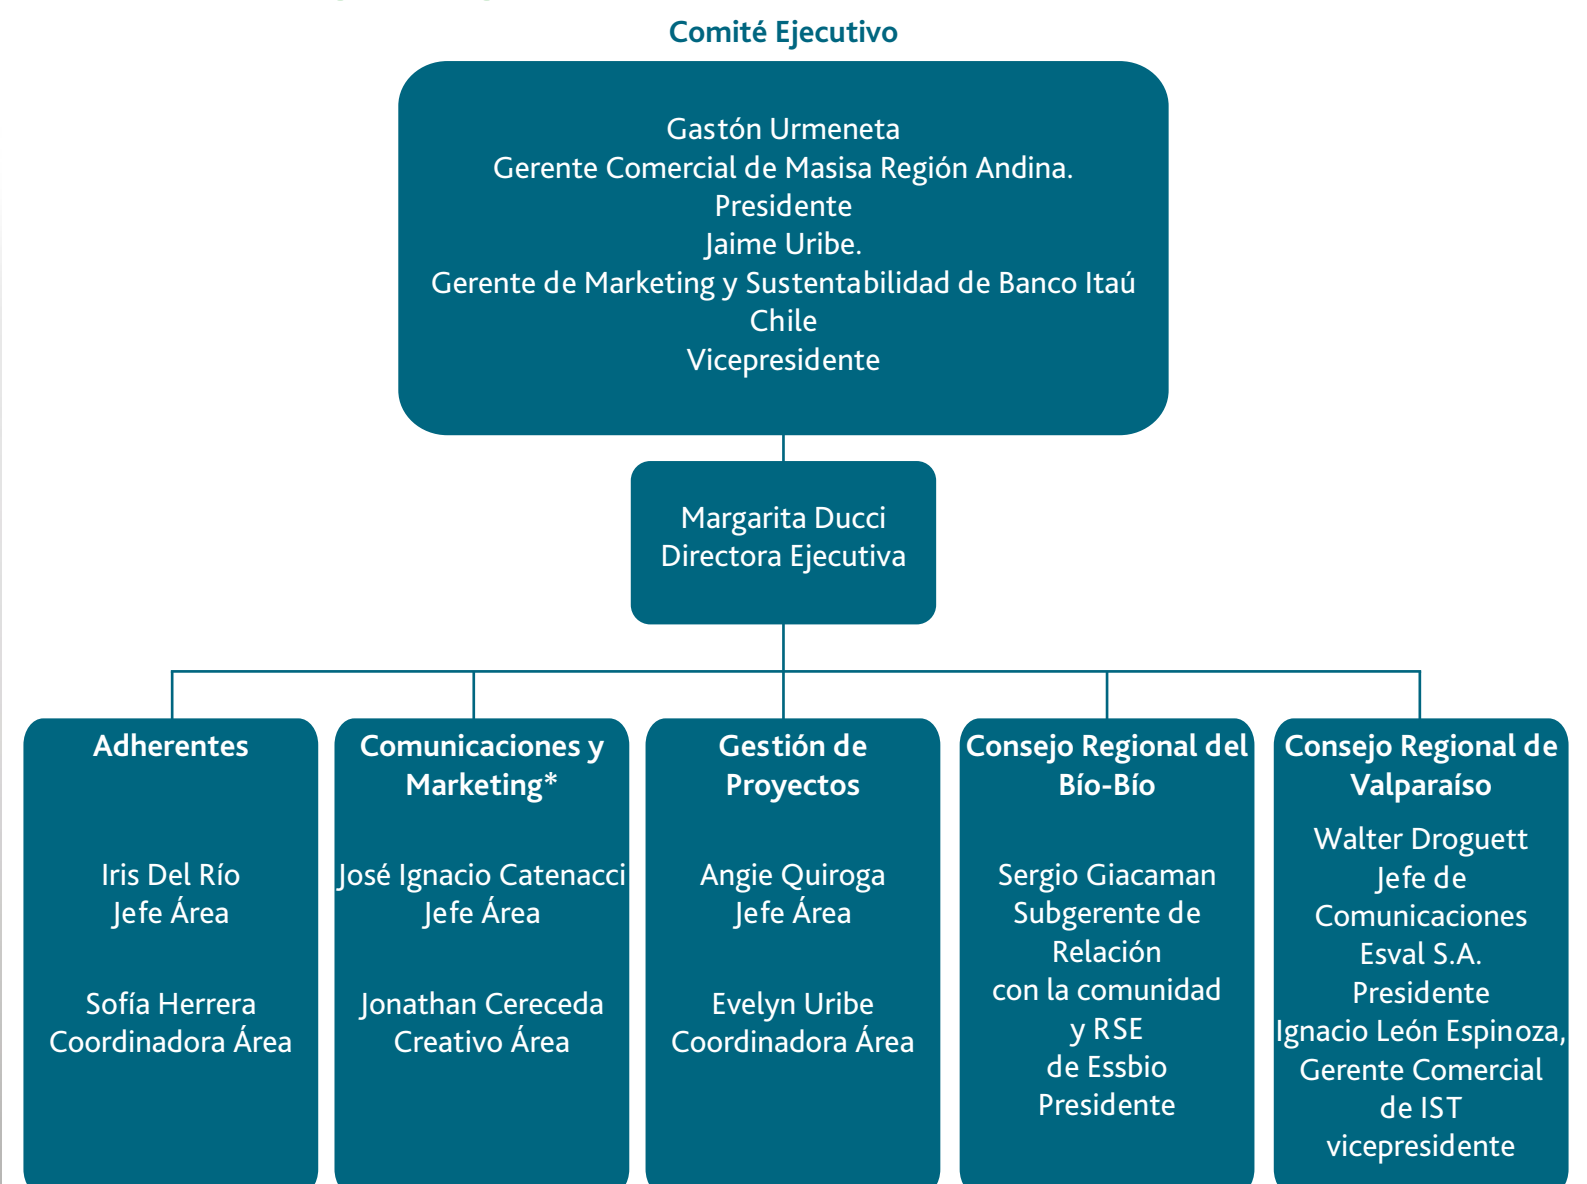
Comité Ejecutivo

Gastón Urmeneta
Gerente Comercial de Masisa Región Andina.
Presidente
Jaime Uribe.
Gerente de Marketing y Sustentabilidad de Banco Itaú Chile
Vicepresidente

Margarita Ducci
Directora Ejecutiva

Adherentes

Iris Del Río
Jefe Área

Sofía Herrera
Coordinadora Área

Comunicaciones y Marketing*

José Ignacio Catenacci
Jefe Área

Jonathan Cereceda
Creativo Área

Gestión de Proyectos

Angie Quiroga
Jefe Área

Evelyn Uribe
Coordinadora Área

Consejo Regional del Bío-Bío

Sergio Giacaman
Subgerente de Relación con la comunidad y RSE de Essbio
Presidente

Consejo Regional de Valparaíso

Walter Droguett
Jefe de Comunicaciones Esval S.A.
Presidente
Ignacio León Espinoza,
Gerente Comercial de IST
vicepresidente